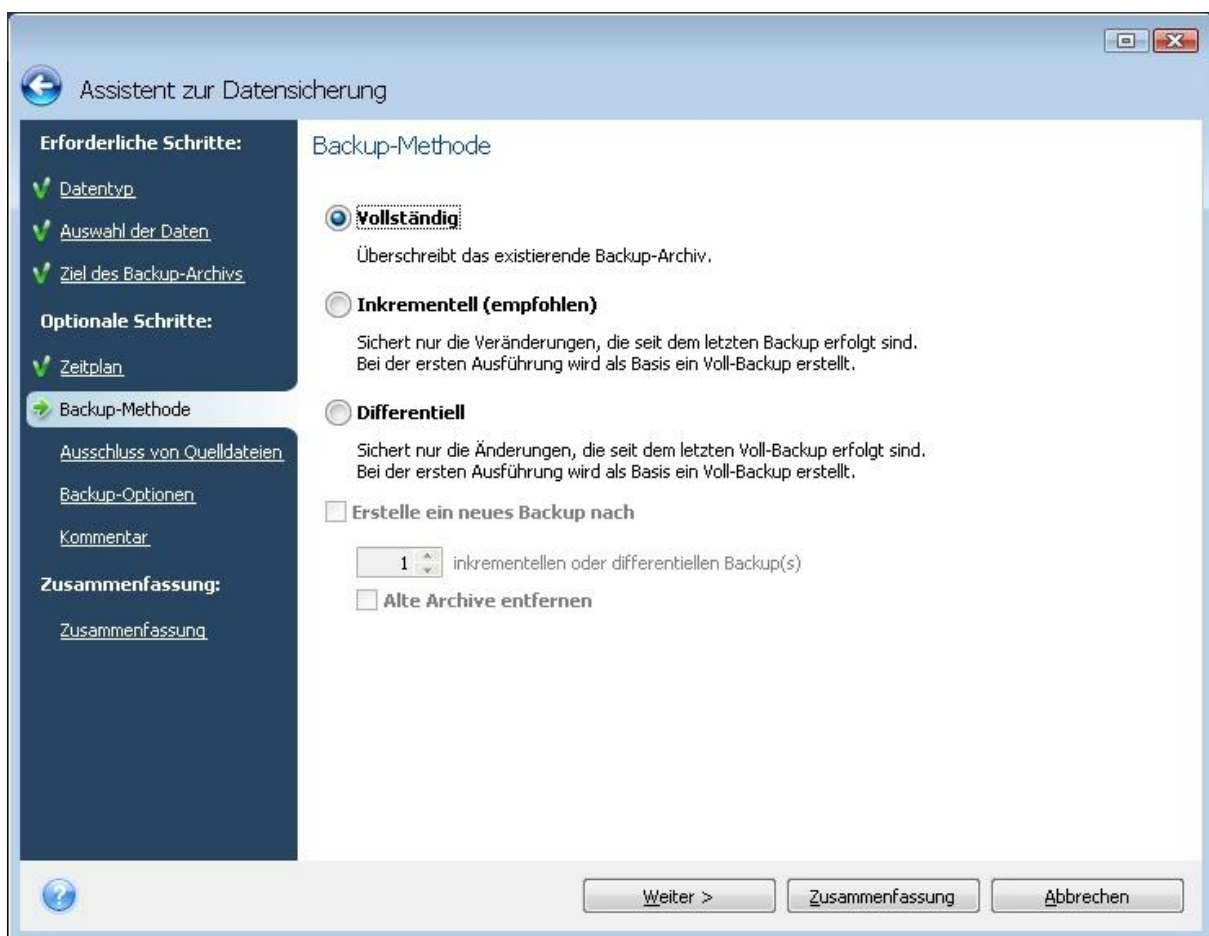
Assistent zur Datensicherung

Erforderliche Schritte:

Datentyp

Auswahl der Daten

Ziel des Backup-Archivs

Optionale Schritte:

Zeitplan

Backup-Methode

Ausschluss von Quelldateien

Backup-Optionen

Kommentar

Zusammenfassung:

Zusammenfassung

Backup-Methode

Vollständig

Überschreibt das existierende Backup-Archiv.

Inkrementell (empfohlen)

Sichert nur die Veränderungen, die seit dem letzten Backup erfolgt sind. Bei der ersten Ausführung wird als Basis ein Voll-Backup erstellt.

Differentiell

Sichert nur die Änderungen, die seit dem letzten Voll-Backup erfolgt sind. Bei der ersten Ausführung wird als Basis ein Voll-Backup erstellt.

Erstelle ein neues Backup nach

1 inkrementellen oder differentiellen Backup(s)

Alte Archive entfernen

Weiter >

Zusammenfassung

Abbrechen